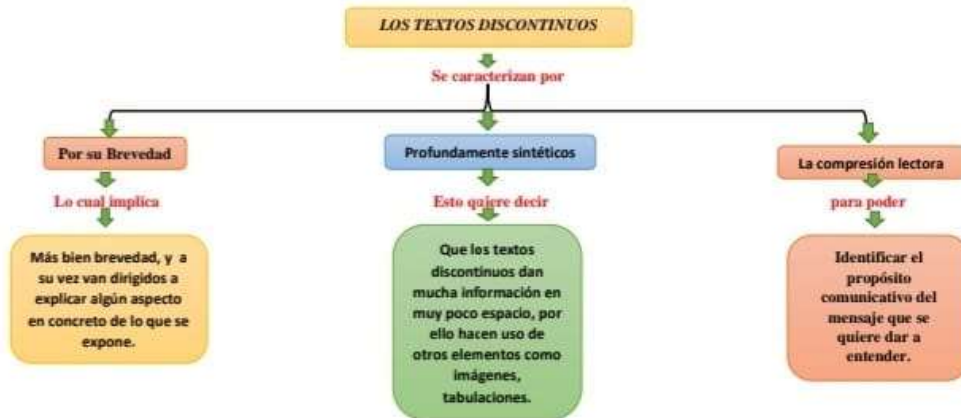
LOS TEXTOS DISCONTINUOS

Se caracterizan por

Por su Brevedad

Lo cual implica

Más bien brevedad, y a su vez van dirigidos a explicar algún aspecto en concreto de lo que se expone.

Profundamente sintéticos

Esto quiere decir

Que los textos discontinuos dan mucha información en muy poco espacio, por ello hacen uso de otros elementos como imágenes, tabulaciones.

La compresión lectora

para poder

Identificar el propósito comunicativo del mensaje que se quiere dar a entender.